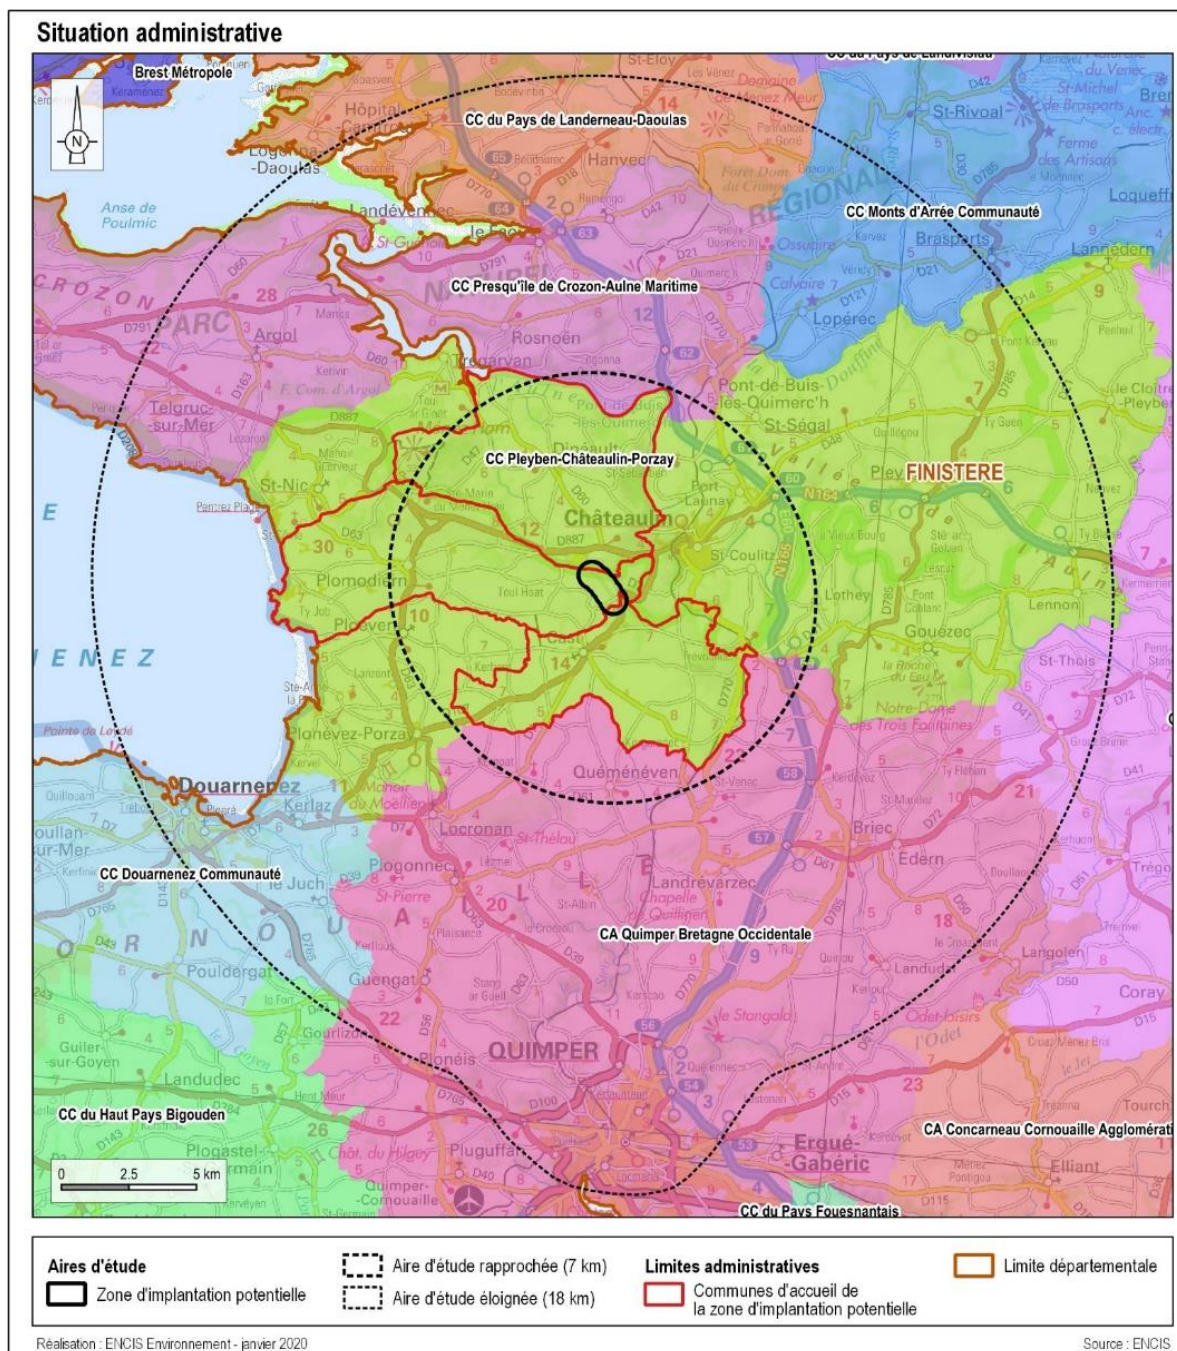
Situation administrative

Brest Métropole

CC du Pays de Landerneau-Daoulas

CC Monts d'Arrée Communauté

CC Presqu'île de Crozon-Aulne Maritime

CC Pleyben-Châteaulin-Porzay

FINISTERE

CC Douarnenez Communauté

CA Quimper Bretagne Occidentale

CC du Haut Pays Bigouden

CA Concarneau Cornouaille Agglomérati

CC du Pays Fouesnantais

N

Hôpital-Camfrout
Logonna-Daoulas
Hanvec
St-Eloy
St-Rivoal
Brasparts
Loqueffret
Lannédern
Landévennec
Le Faou
Rosnoën
Argol
Telgruc-sur-Mer
Trégarvan
Pont-de-Buis-lès-Quimerc'h
Lopérec
St-Ségal
St-Nic
Dinéault
Châteaulin
Port-Launay
St-Coulitz
Pleyben
Lothey
Gouézec
Lennon
St-Thois
Plomodiern
Ploéven
Cast
Plonévez-Porzay
Quéménéven
Douarnenez
Kerlaz
Locronan
Plogonnec
Le Juch
Landrévarzec
Briec
Edern
Langolen
Coray
Pouldergat
Guengat
Gourlizon
Guiler-sur-Goyen
Landudec
Plonéis
QUIMPER
Plogastel-St-Germain
Pluguffan
Ergué-Gabéric
Elliant
Quimper-Cornouaille
Landudal
Poullan-sur-Mer
Anse de Poulmic
CROZON
PARC
REGIONAL
Pointe de Leydé

0 2.5 5 km

Aires d'étude
Zone d'implantation potentielle
Aire d'étude rapprochée (7 km)
Aire d'étude éloignée (18 km)
Limites administratives
Communes d'accueil de la zone d'implantation potentielle
Limite départementale

Réalisation : ENCIS Environnement - janvier 2020

Source : ENCIS